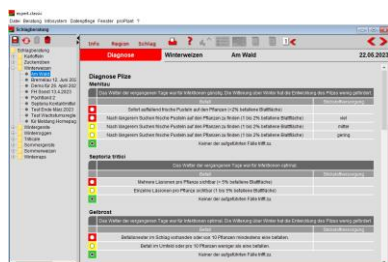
isip.classic
Datei Bearbeitung Infosystem Bildpflege Fenster proPlant ?
Schlagbewertung

Schlagsortimente
Kartoffeln
Zuckerrüben
Winterweizen
Am Wald
Bremstau 12. Juni 202
Demo für 20. April 202
PH Scout 14.4.2023
Poolfeld Z
Septoria Kontaktmittel
Test Ernte März 2023
Test Wachstumsregler
für Meldung Homepag
Wintergerste
Winterroggen
Triticale
Sommergerste
Sommerweizen
Winterraps

Info Region Schlag
Diagnose Winterweizen Am Wald 22.06.2023

Diagnose Pilze
Mehltau
Das Wetter der vergangenen Tage war für Infektionen günstig. Die Witterung über Winter hat die Entwicklung des Pilzes wenig gefördert.
Befall | Bekämpfungswürdig
Sofort auffallend frische Pusteln auf den Pflanzen (> 2% befallene Blattfläche)
Nach längerem Suchen frische Pusteln auf den Pflanzen zu finden (1 bis 2% befallene Blattfläche) | viel
Nach längerem Suchen frische Pusteln auf den Pflanzen zu finden (1 bis 2% befallene Blattfläche) | mittel
Nach längerem Suchen frische Pusteln auf den Pflanzen zu finden (1 bis 2% befallene Blattfläche) | gering
Keiner der aufgeführten Fälle trifft zu

Septoria tritici
Das Wetter der vergangenen Tage war für Infektionen optimal.
Befall | Bekämpfungswürdig
Mehrere Läsionen pro Pflanze sichtbar (> 5% befallene Blattfläche)
Einzelne Läsionen pro Pflanze sichtbar (1 bis 5% befallene Blattfläche)
Keiner der aufgeführten Fälle trifft zu

Gelbrost
Das Wetter der vergangenen Tage war für Infektionen optimal. Die Witterung über Winter hat die Entwicklung des Pilzes wenig gefördert.
Befall | Bekämpfungswürdig
Befallsnester im Schlag vorhanden oder auf 10 Pflanzen Rostsporen
Befall im Umfeld oder pro 10 Pflanzen weniger als eine befallen
Keiner der aufgeführten Fälle trifft zu